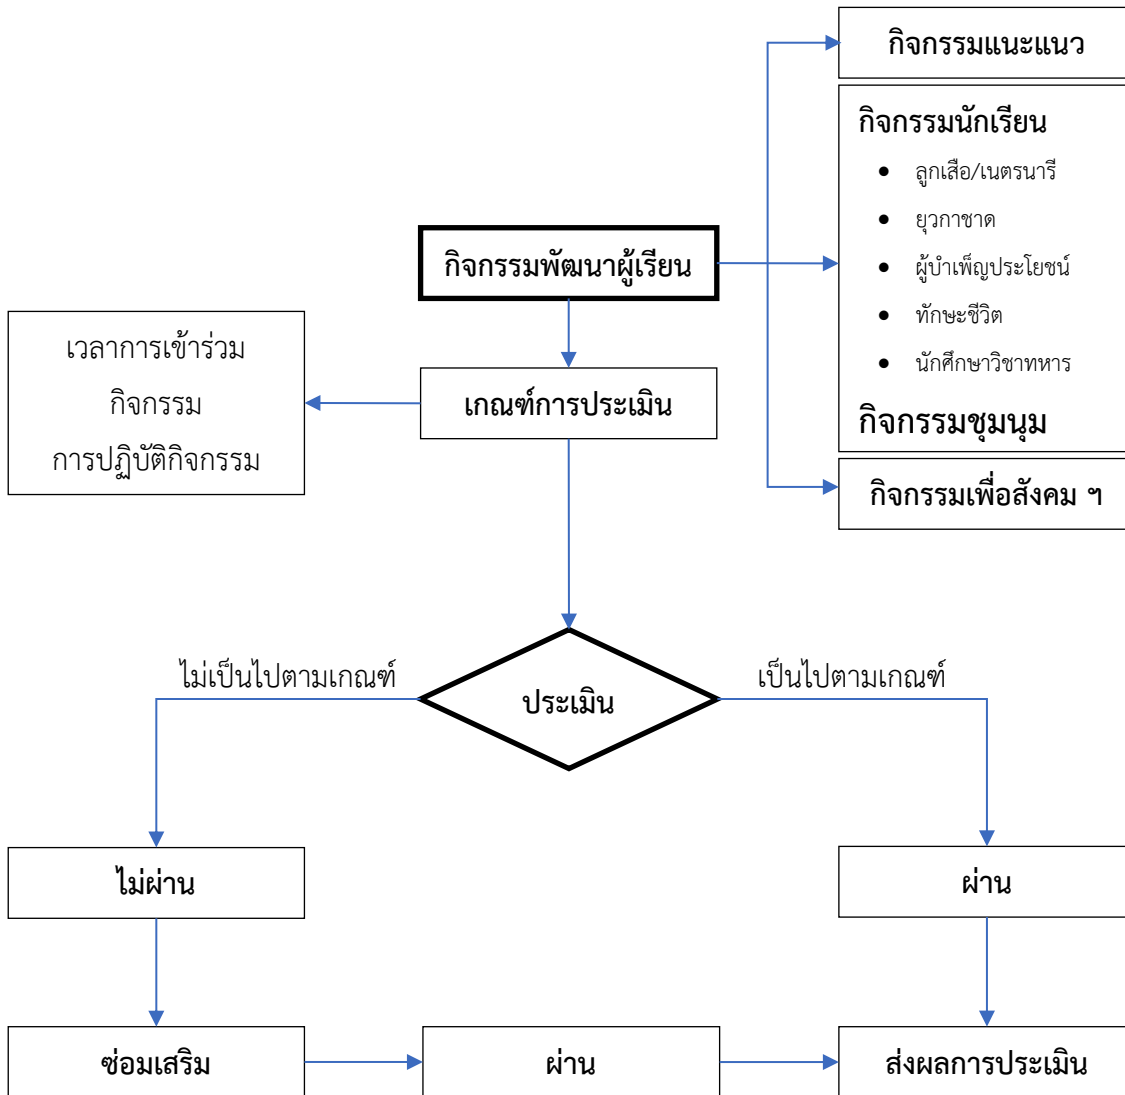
กิจกรรมแนะแนว

กิจกรรมนักเรียน

- ลูกเสือ/เนตรนารี
- ยุวกาชาด
- ผู้บำเพ็ญประโยชน์
- ทักษะชีวิต
- นักศึกษาวิชาทหาร

กิจกรรมชุมนุม

กิจกรรมเพื่อสังคม ฯ

กิจกรรมพัฒนาผู้เรียน

เวลาการเข้าร่วม
กิจกรรม
การปฏิบัติกิจกรรม

เกณฑ์การประเมิน

ไม่เป็นไปตามเกณฑ์

ประเมิน

เป็นไปตามเกณฑ์

ไม่ผ่าน

ผ่าน

ซ่อมเสริม

ผ่าน

ส่งผลการประเมิน